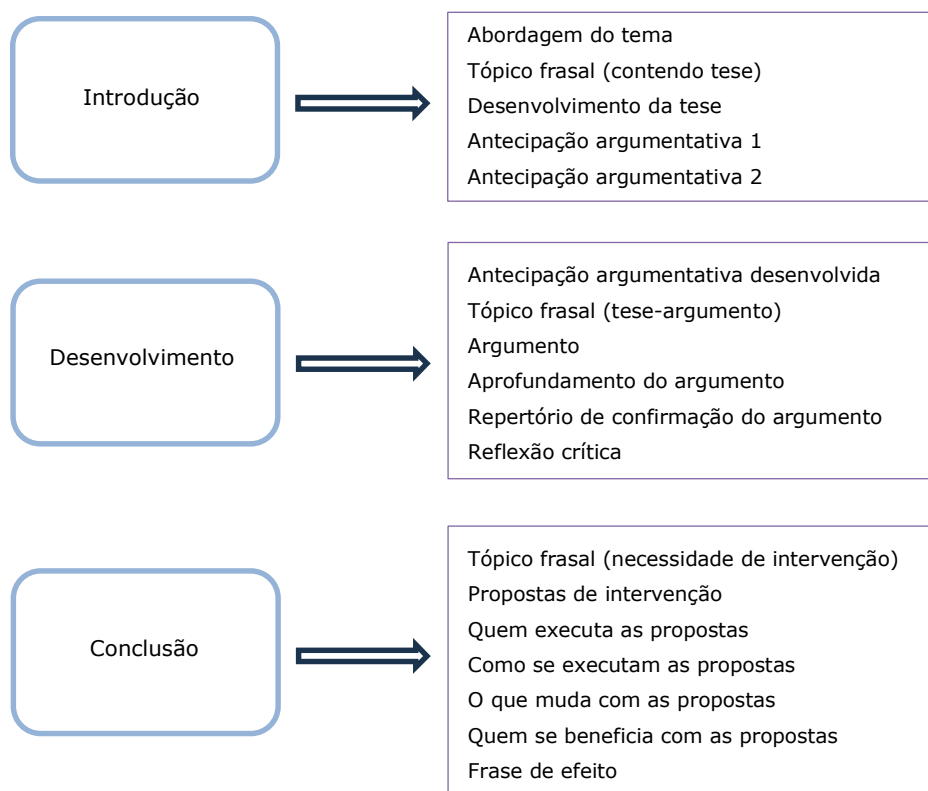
Introdução

Abordagem do tema
Tópico frasal (contendo tese)
Desenvolvimento da tese
Antecipação argumentativa 1
Antecipação argumentativa 2

Desenvolvimento

Antecipação argumentativa desenvolvida
Tópico frasal (tese-argumento)
Argumento
Aprofundamento do argumento
Repertório de confirmação do argumento
Reflexão crítica

Conclusão

Tópico frasal (necessidade de intervenção)
Propostas de intervenção
Quem executa as propostas
Como se executam as propostas
O que muda com as propostas
Quem se beneficia com as propostas
Frase de efeito